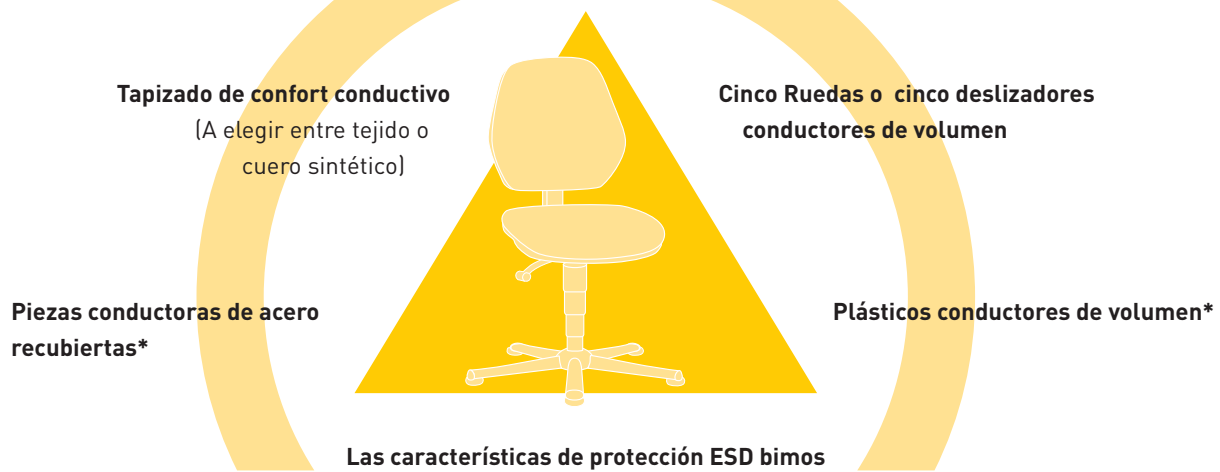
Tapizado de confort conductivo
(A elegir entre tejido o cuero sintético)

Cinco Ruedas o cinco deslizadores conductores de volumen

Piezas conductoras de acero recubiertas*

Plásticos conductores de volumen*

Las características de protección ESD bimos